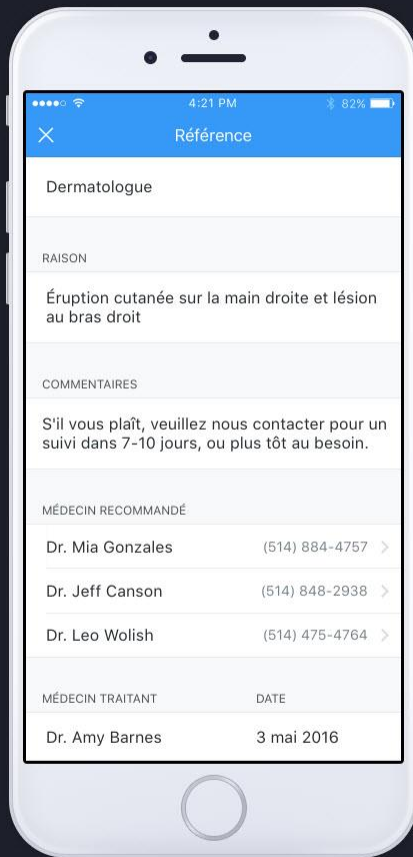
4:21 PM
82%

Référence

Dermatologue

RAISON

Éruption cutanée sur la main droite et lésion au bras droit

COMMENTAIRES

S'il vous plaît, veuillez nous contacter pour un suivi dans 7-10 jours, ou plus tôt au besoin.

MÉDECIN RECOMMANDÉ

Dr. Mia Gonzales (514) 884-4757

Dr. Jeff Canson (514) 848-2938

Dr. Leo Wolish (514) 475-4764

MÉDECIN TRAITANT DATE

Dr. Amy Barnes 3 mai 2016